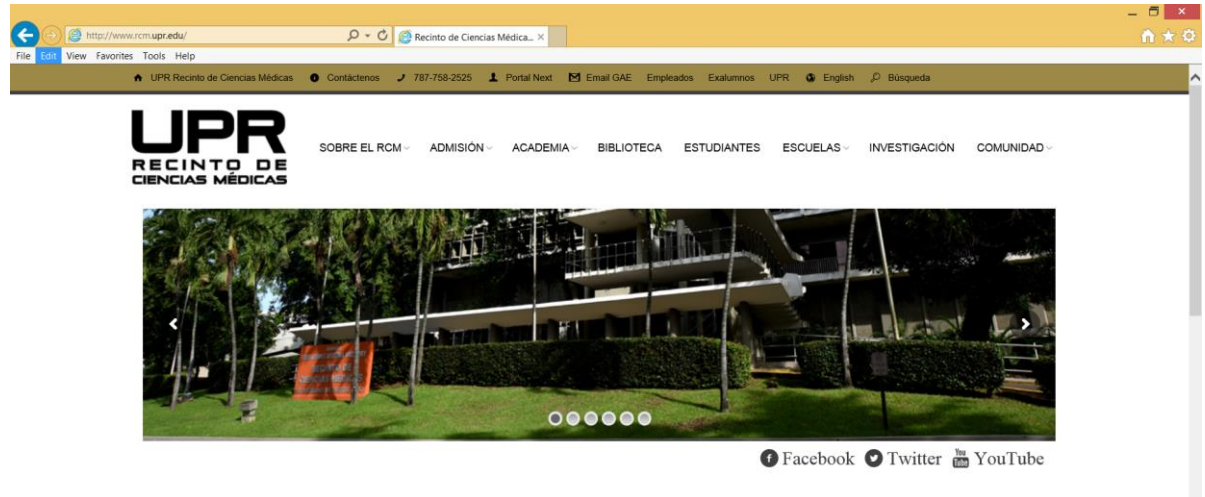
http://www.rcm.upr.edu/
Recinto de Ciencias Médica...
File Edit View Favorites Tools Help
UPR Recinto de Ciencias Médicas Contáctenos 787-758-2525 Portal Next Email GAE Empleados Exalumnos UPR English Búsqueda

UPR
RECINTO DE
CIENCIAS MÉDICAS

SOBRE EL RCM ADMISIÓN ACADEMIA BIBLIOTECA ESTUDIANTES ESCUELAS INVESTIGACIÓN COMUNIDAD

Facebook Twitter You Tube YouTube